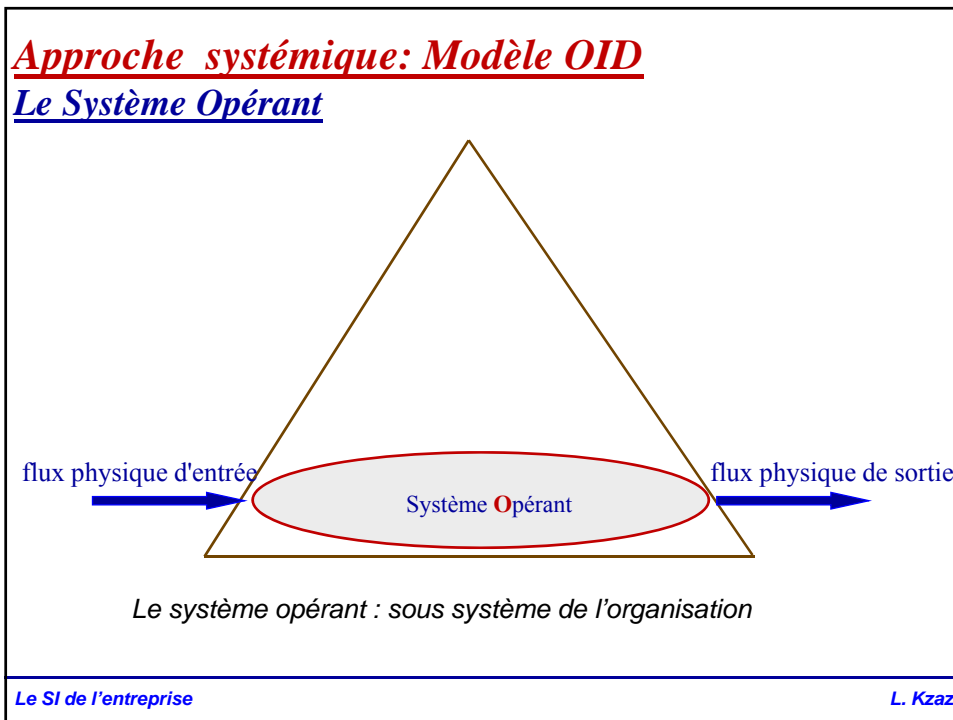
Approche systémique: Modèle OID

Le Système Opérant

flux physique d'entrée

Système Opérant

flux physique de sortie

Le système opérant : sous système de l’organisation

Le SI de l’entreprise

L. Kzaz